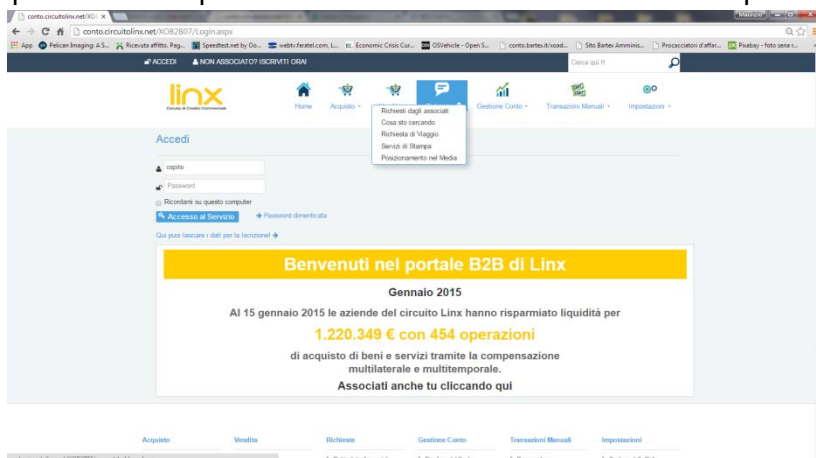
conto.circuitolinx.net/XO ×

Maurizio

conto.circuitolinx.net/XOB2807/Login.aspx

App Pelican Imaging: A S... Ricevuta affitto, Pag... Speedtest.net by Oo... webtv.feratel.com, L... Economic Crisis Cur... OSVehicle - Open S... conto.bartex.it/xoad... Sito Bartex Amminis... Procacciatori d'affar... Pixabay - foto sena t...

ACCEDI NON ASSOCIATO? ISCRIVITI ORA!

Cerca qui !!

linx
Circuito di Credito Commerciale

Home Acquisto Gestione Conto Transazioni Manuali Impostazioni

Richiesti dagli associati
Cosa sto cercando
Richiesta di Viaggio
Servizi di Stampa
Posizionamento nel Media

Accedi

ospite
Password
Ricordami su questo computer
Accesso al Servizio
Password dimenticata

Qui puoi lasciare i dati per la tecnzione!

Benvenuti nel portale B2B di Linx

Gennaio 2015

Al 15 gennaio 2015 le aziende del circuito Linx hanno risparmiato liquidità per

1.220.349 € con 454 operazioni

di acquisto di beni e servizi tramite la compensazione multilaterale e multitemporale.

Associati anche tu cliccando qui

Acquisto Vendita Richieste Gestione Conto Transazioni Manuali Impostazioni